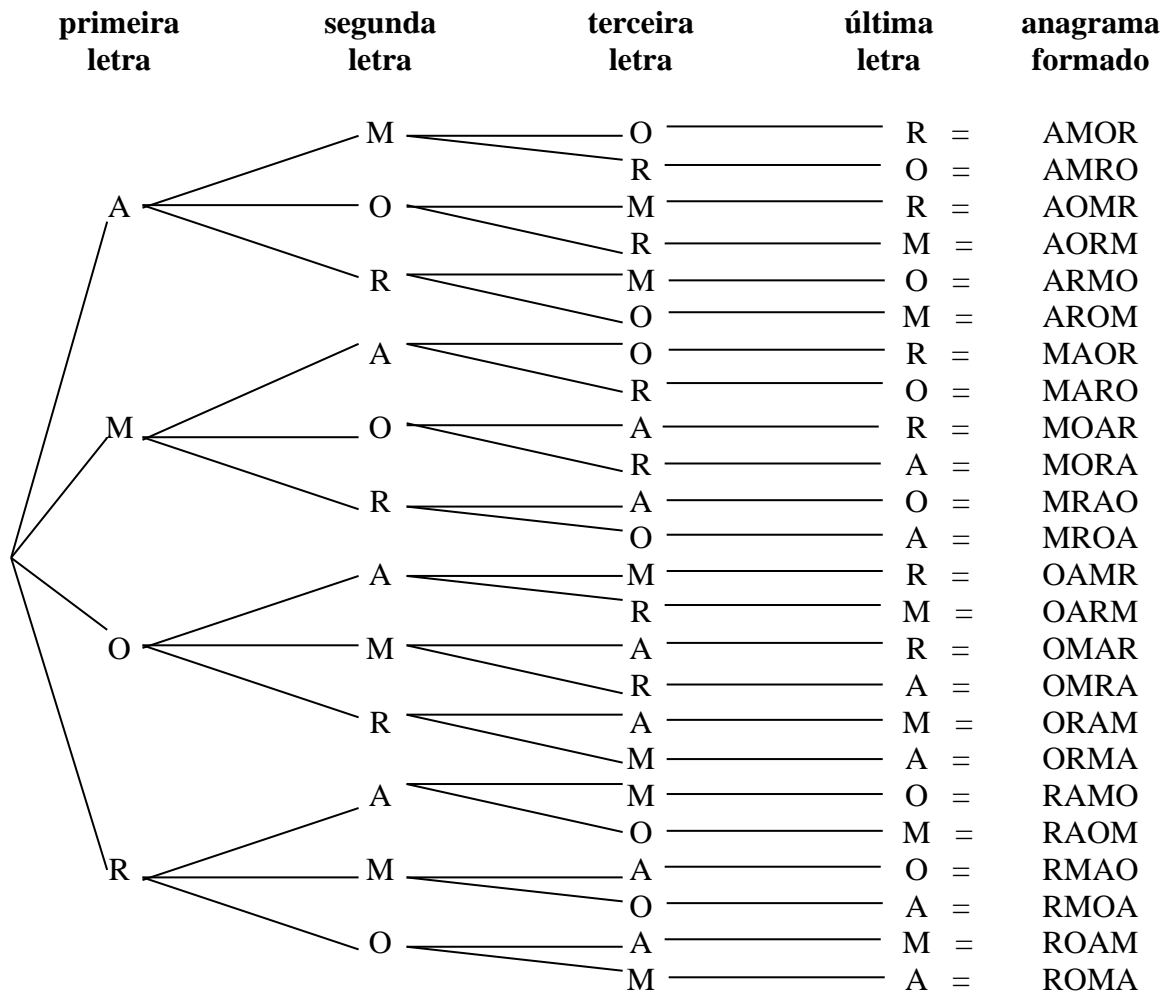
primeira letra
segunda letra
terceira letra
última letra
anagrama formado

A
M
O
R

M
O
R
A
O
R
A
O
R
A
M
O
A
M
O

O R = AMOR
R O = AMRO
M R = AOMR
R M = AORM
M O = ARMO
O M = AROM
O R = MAOR
R O = MARO
A R = MOAR
R A = MORA
A O = MRAO
O A = MROA
M R = OAMR
R M = OARM
A R = OMAR
R A = OMRA
A M = ORAM
M A = ORMA
M O = RAMO
O M = RAOM
A O = RMAO
O A = RMOA
A M = ROAM
M A = ROMA